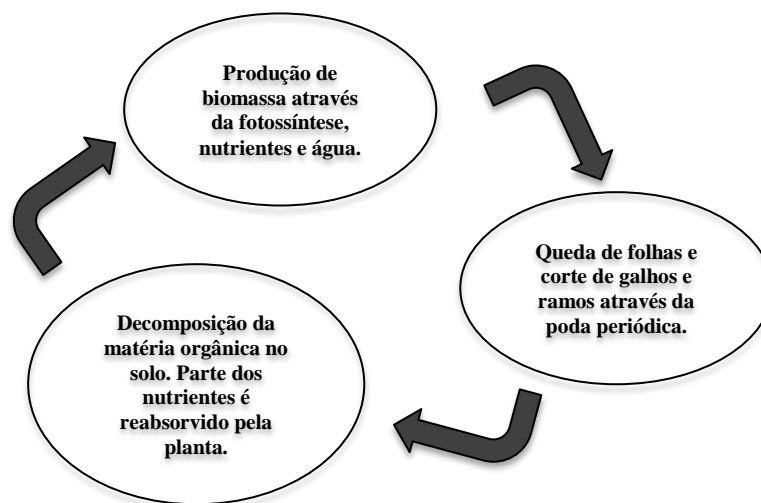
Produção de biomassa através da fotossíntese, nutrientes e água.

Queda de folhas e corte de galhos e ramos através da poda periódica.

Decomposição da matéria orgânica no solo. Parte dos nutrientes é reabsorvido pela planta.